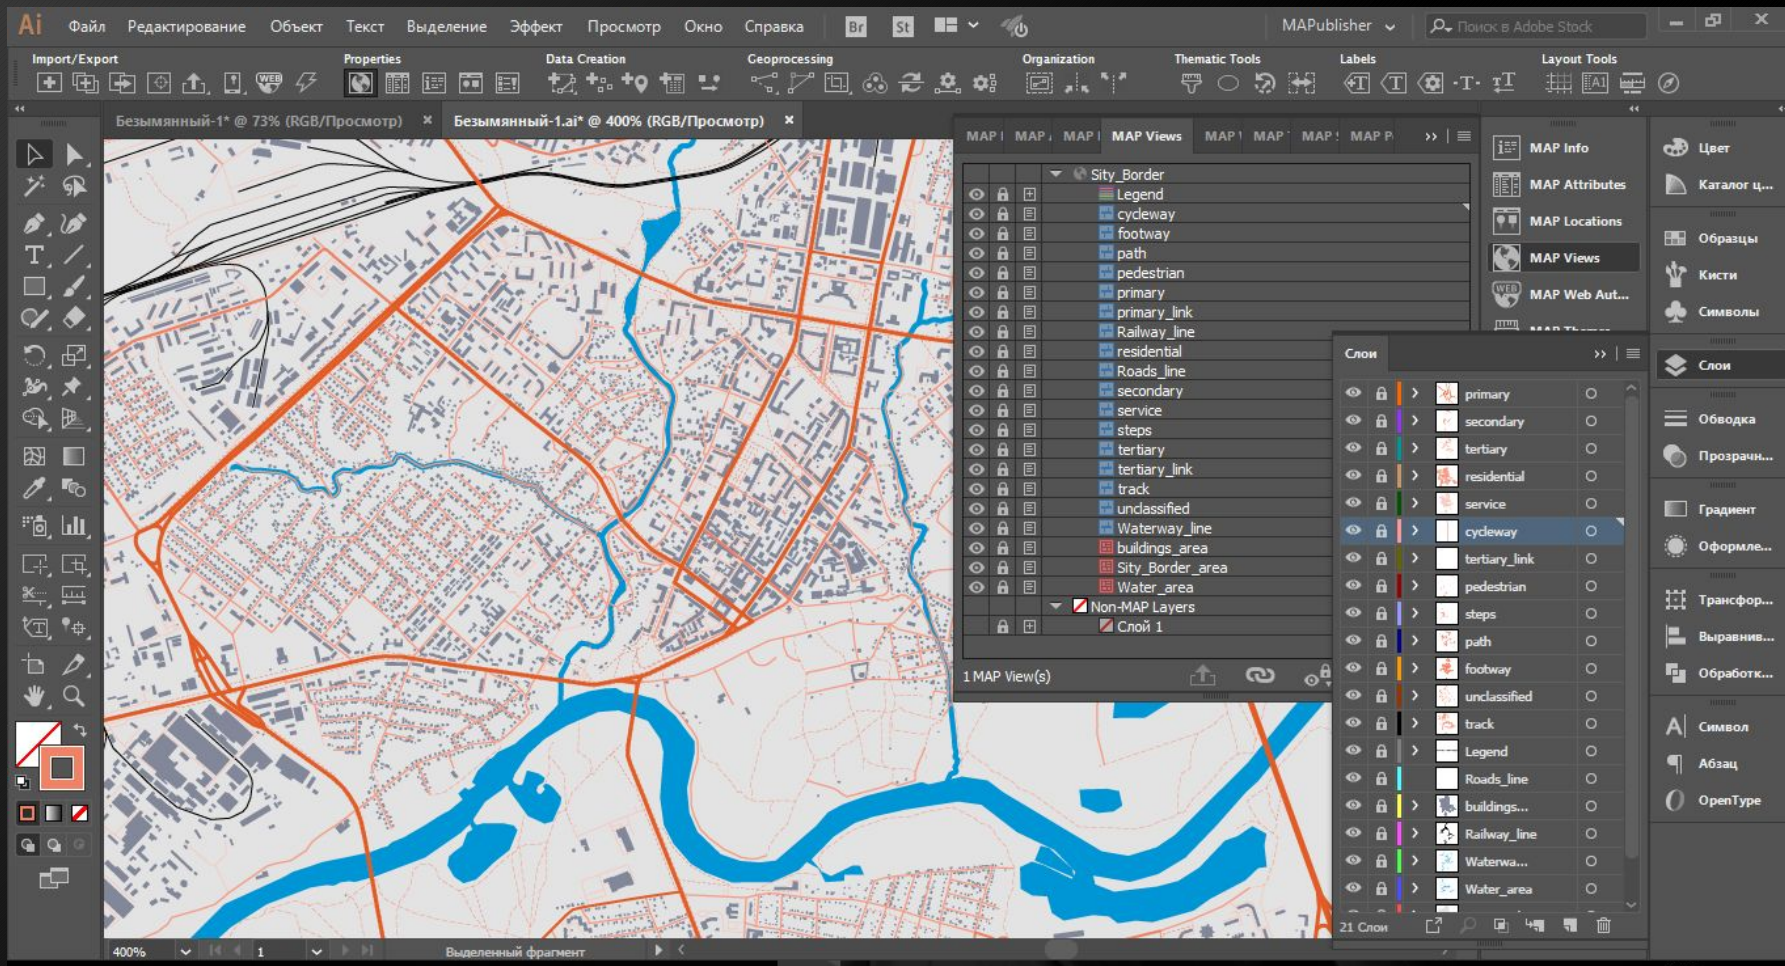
Ai Файл Редактирование Объект Текст Выделение Эффект Просмотр Окно Справка Br St MAPublisher Поиск в Adobe Stock

Import/Export Properties Data Creation Geoprocessing Organization Thematic Tools Labels Layout Tools

Безымянный-1* @ 73% (RGB/Просмотр) × Безымянный-1.ai* @ 400% (RGB/Просмотр) ×

MAP MAP MAP MAP Views MAP MAP MAP MAP P

Sity_Border
Legend
cycleway
footway
path
pedestrian
primary
primary_link
Railway_line
residential
Roads_line
secondary
service
steps
tertiary
tertiary_link
track
unclassified
Waterway_line
buildings_area
Sity_Border_area
Water_area
Non-MAP Layers
Слой 1

1 MAP View(s)

MAP Info
MAP Attributes
MAP Locations
MAP Views
MAP Web Aut...

Слои
primary
secondary
tertiary
residential
service
cycleway
tertiary_link
pedestrian
steps
path
footway
unclassified
track
Legend
Roads_line
buildings...
Railway_line
Waterwa...
Water_area

21 Слои

Цвет
Каталог ц...
Образцы
Кисти
Символы
Слои
Обводка
Прозрачн...
Градиент
Оформле...
Трансфор...
Выравнив...
Обработк...
Символ
Абзац
OpenType

400% 1 Выделенный фрагмент